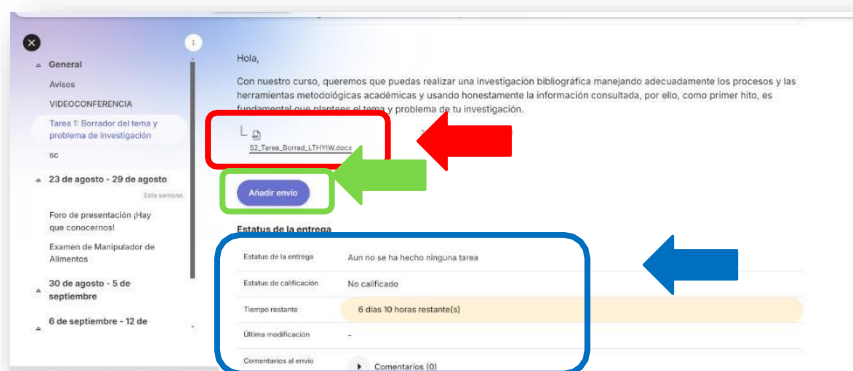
General
Avisos
VIDEOCONFERENCIA
Tarea 1: Borrador del tema y problema de investigación
sc
23 de agosto - 29 de agosto
Esta semana
Foro de presentación ¡Hay que conocernos!
Examen de Manipulador de Alimentos
30 de agosto - 5 de septiembre
6 de septiembre - 12 de

Hola,

Con nuestro curso, queremos que puedas realizar una investigación bibliográfica manejando adecuadamente los procesos y las herramientas metodológicas académicas y usando honestamente la información consultada, por ello, como primer hito, es fundamental que plantees el tema y problema de tu investigación.

S2_Tarea_Borrad_LTHYIW.docx

Añadir envío

Estatus de la entrega

| Estatus de la entrega | Aun no se ha hecho ninguna tarea |
|---|---|
| Estatus de calificación | No calificado |
| Tiempo restante | 6 días 10 horas restante(s) |
| Última modificación | - |
| Comentarios al envío | Comentarios (0) |